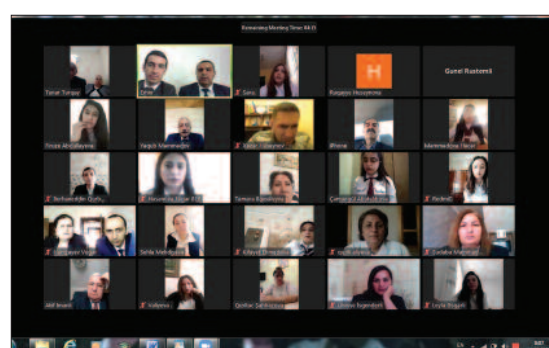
Remaining Meeting Time: 44:11

Tunar Turqay

Emin

Sara

Hacaqızı Hüseynova

Gunel Rustemli

Firuze Abdullayeva

Haqub Memmedov

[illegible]

iPhone

Mehmmedova Tikcar

Nurhanım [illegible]

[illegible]

Tamara Allahverdiyeva

Cemaled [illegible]

Nadire

Qurbanova Vüsal

Sehla Memmedova

Xaliqov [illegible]

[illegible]

Sevdaba Mehmed

Akif İmani

Hafizeva

Qalibar Sultanova

Ümiye Sagendan

Leyla Bagirli